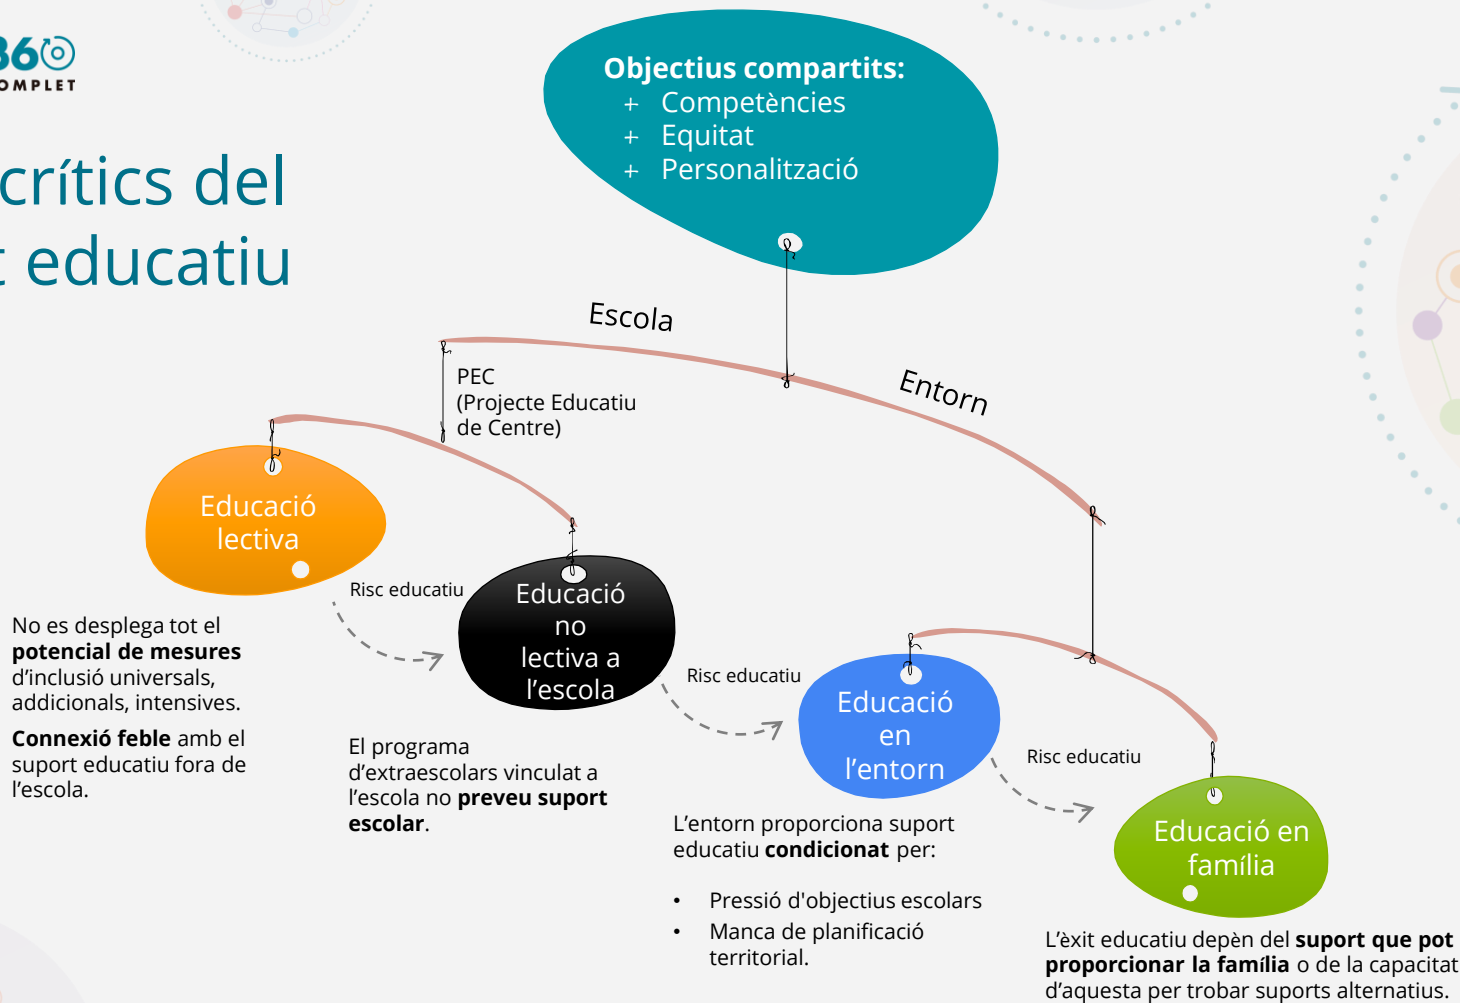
360
OMPLET

crítics del
t educatiu

Objectius compartits:
+ Competències
+ Equitat
+ Personalització

Escola

Entorn

PEC
(Projecte Educatiu de Centre)

Educació lectiva

Risc educatiu

Educació no lectiva a l'escola

No es desplega tot el **potencial de mesures** d'inclusió universals, addicionals, intensives.

**Connexió feble** amb el suport educatiu fora de l'escola.

El programa d'extraescolars vinculat a l'escola no **preveu suport escolar**.

Risc educatiu

Educació en l'entorn

L'entorn proporciona suport educatiu **condicionat** per:

- Pressió d'objectius escolars
- Manca de planificació territorial.

Risc educatiu

Educació en família

L'èxit educatiu depèn del **suport que pot proporcionar la família** o de la capacitat d'aquesta per trobar suports alternatius.